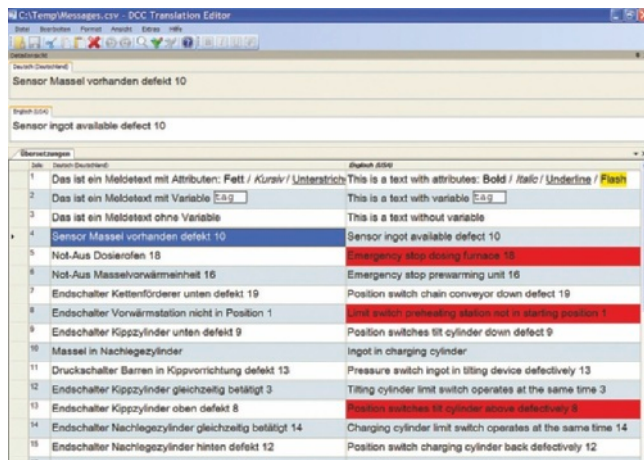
C:\Temp\Messages.csv - DCC Translation Editor

Datei Bearbeiten Format Ansicht Extras Hilfe

Detailansicht

Deutsch (Deutschland)

Sensor Massel vorhanden defekt 10

Englisch (USA)

Sensor ingot available defect 10

Übersetzungen

| Zeile | Deutsch (Deutschland) | Englisch (USA) |
|---|---|---|
| 1 | Das ist ein Meldetext mit Attributen: Fett / Kursiv / Unterstrich | This is a text with attributes: Bold / Italic / Underline / Flash |
| 2 | Das ist ein Meldetext mit Variable tag | This is a text with variable tag |
| 3 | Das ist ein Meldetext ohne Variable | This is a text without variable |
| 4 | Sensor Massel vorhanden defekt 10 | Sensor ingot available defect 10 |
| 5 | Not-Aus Dosierofen 18 | Emergency stop dosing furnace 18 |
| 6 | Not-Aus Masselvorwärmeinheit 16 | Emergency stop prewarming unit 16 |
| 7 | Endschalter Kettenförderer unten defekt 19 | Position switch chain conveyor down defect 19 |
| 8 | Endschalter Vorwärmstation nicht in Position 1 | Limit switch preheating station not in starting position 1 |
| 9 | Endschalter Kippzylinder unten defekt 9 | Position switches tilt cylinder down defect 9 |
| 10 | Massel in Nachlegezylinder | Ingot in charging cylinder |
| 11 | Druckschalter Barren in Kippvorrichtung defekt 13 | Pressure switch ingot in tilting device defectively 13 |
| 12 | Endschalter Kippzylinder gleichzeitig betätigt 3 | Tilting cylinder limit switch operates at the same time 3 |
| 13 | Endschalter Kippzylinder oben defekt 8 | Position switches tilt cylinder above defectively 8 |
| 14 | Endschalter Nachlegezylinder gleichzeitig betätigt 14 | Charging cylinder limit switch operates at the same time 14 |
| 15 | Endschalter Nachlegezylinder hinten defekt 12 | Position switch charging cylinder back defectively 12 |